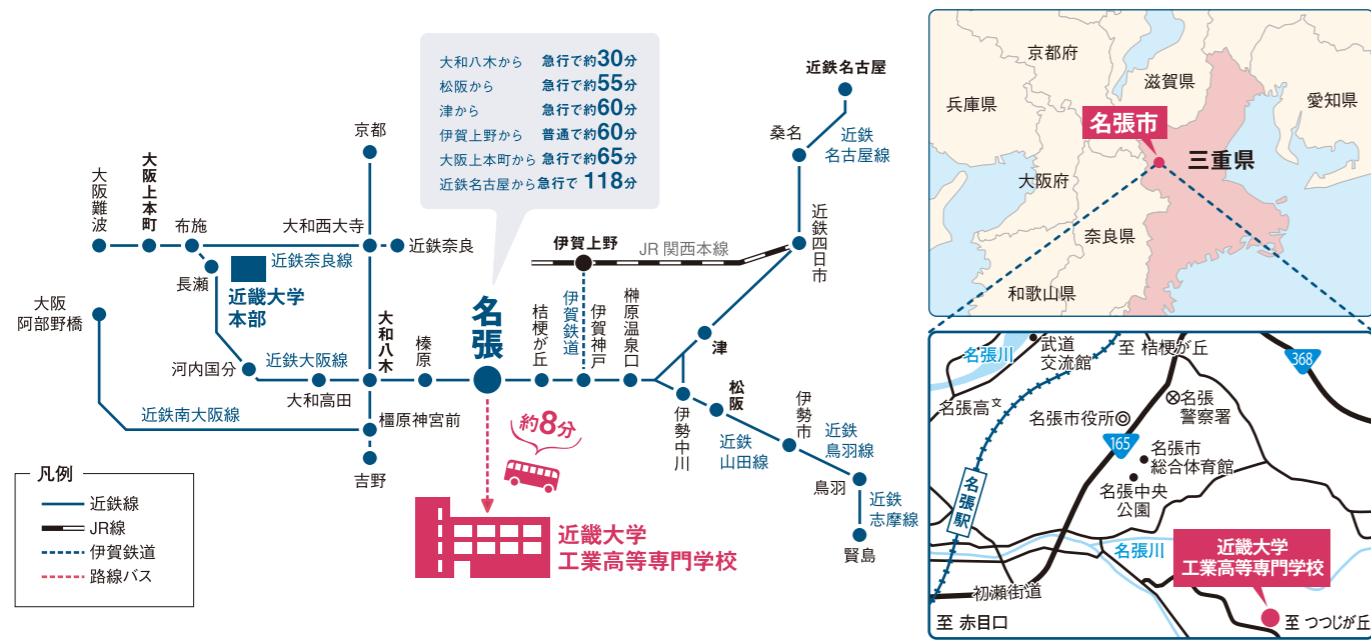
大和八木から 急行で約30分
松阪から 急行で約55分
津から 急行で約60分
伊賀上野から 普通で約60分
大阪上本町から 急行で約65分
近鉄名古屋から急行で 118分

近鉄名古屋
桑名
近鉄名古屋線
近鉄四日市
京都
大阪難波
大阪上本町
布施
大和西大寺
近鉄奈良
長瀬
近鉄奈良線
近畿大学本部
伊賀上野
JR 関西本線
大阪阿部野橋
大和八木
榛原
名張
桔梗が丘
伊賀鉄道
伊賀神戸
榊原温泉口
津
河内国分
近鉄大阪線
大和高田
近鉄南大阪線
橿原神宮前
吉野
松阪
伊勢中川
近鉄山田線
伊勢市
近鉄鳥羽線
鳥羽
近鉄志摩線
賢島
約8分

凡例
近鉄線
JR線
伊賀鉄道
路線バス

近畿大学工業高等専門学校

京都府
兵庫県
滋賀県
愛知県
名張市
三重県
大阪府
奈良県
和歌山県

名張川
武道交流館
至 桔梗が丘
368
名張高
名張市役所
名張警察署
165
名張市総合体育館
名張駅
名張中央公園
名張川
近畿大学工業高等専門学校
初瀬街道
至 赤目口
至 つつじが丘